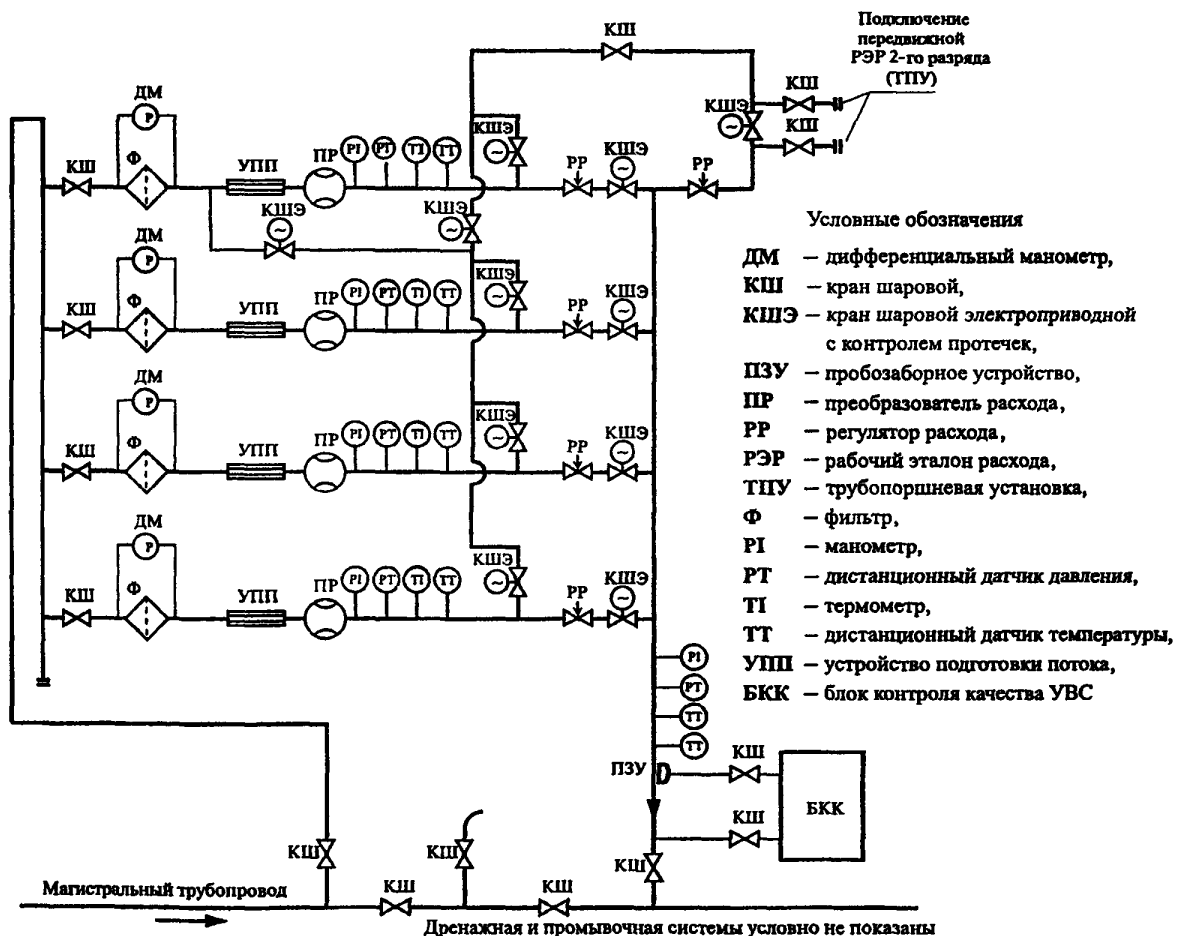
КШ

Подключение передвижной РЭР 2-го разряда (ТПУ)

ДМ
P
КШ
Ф
УПП
ПР
PI
PT
TI
TT
КШЭ
КШЭ
РР
КШЭ
РР
КШ
КШ
КШЭ

ДМ
P
КШ
Ф
УПП
ПР
PI
PT
TI
TT
КШЭ
РР
КШЭ

ДМ
P
КШ
Ф
УПП
ПР
PI
PT
TI
TT
КШЭ
РР
КШЭ

ДМ
P
КШ
Ф
УПП
ПР
PI
PT
TI
TT
КШЭ
РР
КШЭ

PI
PT
TT
TT
ПЗУ
КШ
КШ
БКК
КШ
КШ
КШ
КШ
КШ

Магистральный трубопровод

Дренажная и промывочная системы условно не показаны

Условные обозначения

ДМ – дифференциальный манометр,
КШ – кран шаровой,
КШЭ – кран шаровой электроприводной с контролем протечек,
ПЗУ – пробозаборное устройство,
ПР – преобразователь расхода,
РР – регулятор расхода,
РЭР – рабочий эталон расхода,
ТПУ – трубопоршневая установка,
Ф – фильтр,
PI – манометр,
PT – дистанционный датчик давления,
TI – термометр,
TT – дистанционный датчик температуры,
УПП – устройство подготовки потока,
БКК – блок контроля качества УВС